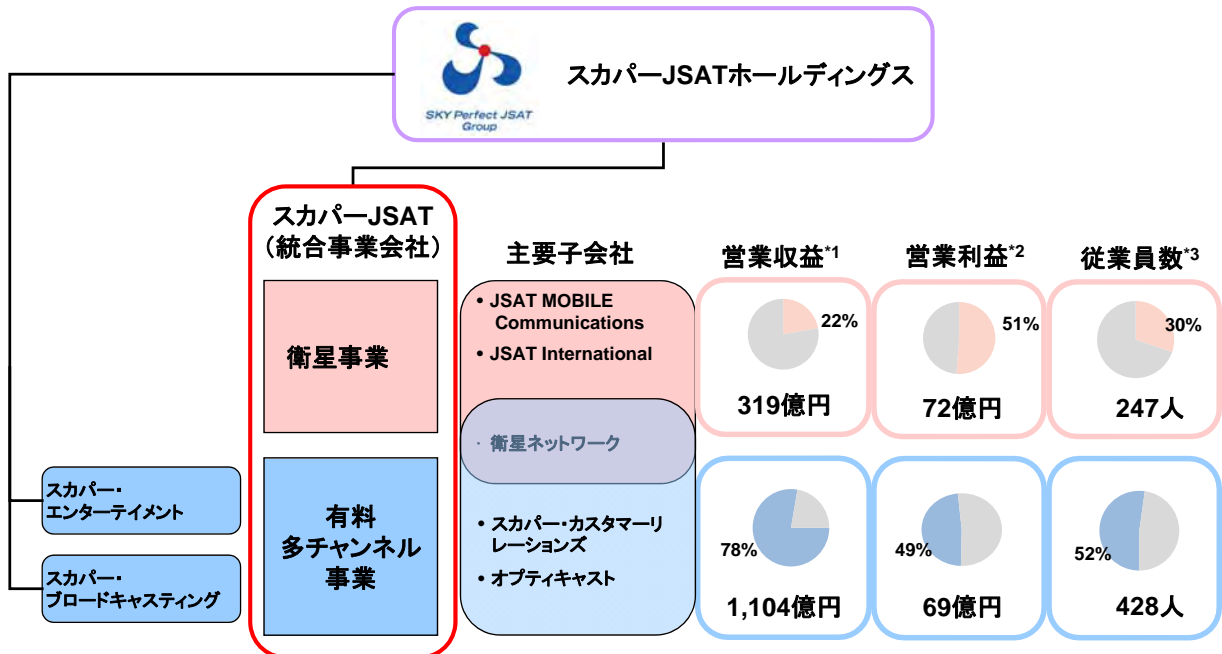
SKY Perfect JSAT Group

スカパーJSATホールディングス

スカパーJSAT
（統合事業会社）

衛星事業

有料
多チャンネル
事業

スカパー・
エンターテイメント

スカパー・
ブロードキャスティング

主要子会社

• JSAT MOBILE Communications
• JSAT International

· 衛星ネットワーク

• スカパー・カスタマーリレーションズ
• オプティキャスト

営業収益$^{*1}$

22%

319億円

78%

1,104億円

営業利益$^{*2}$

51%

72億円

49%

69億円

従業員数$^{*3}$

30%

247人

52%

428人